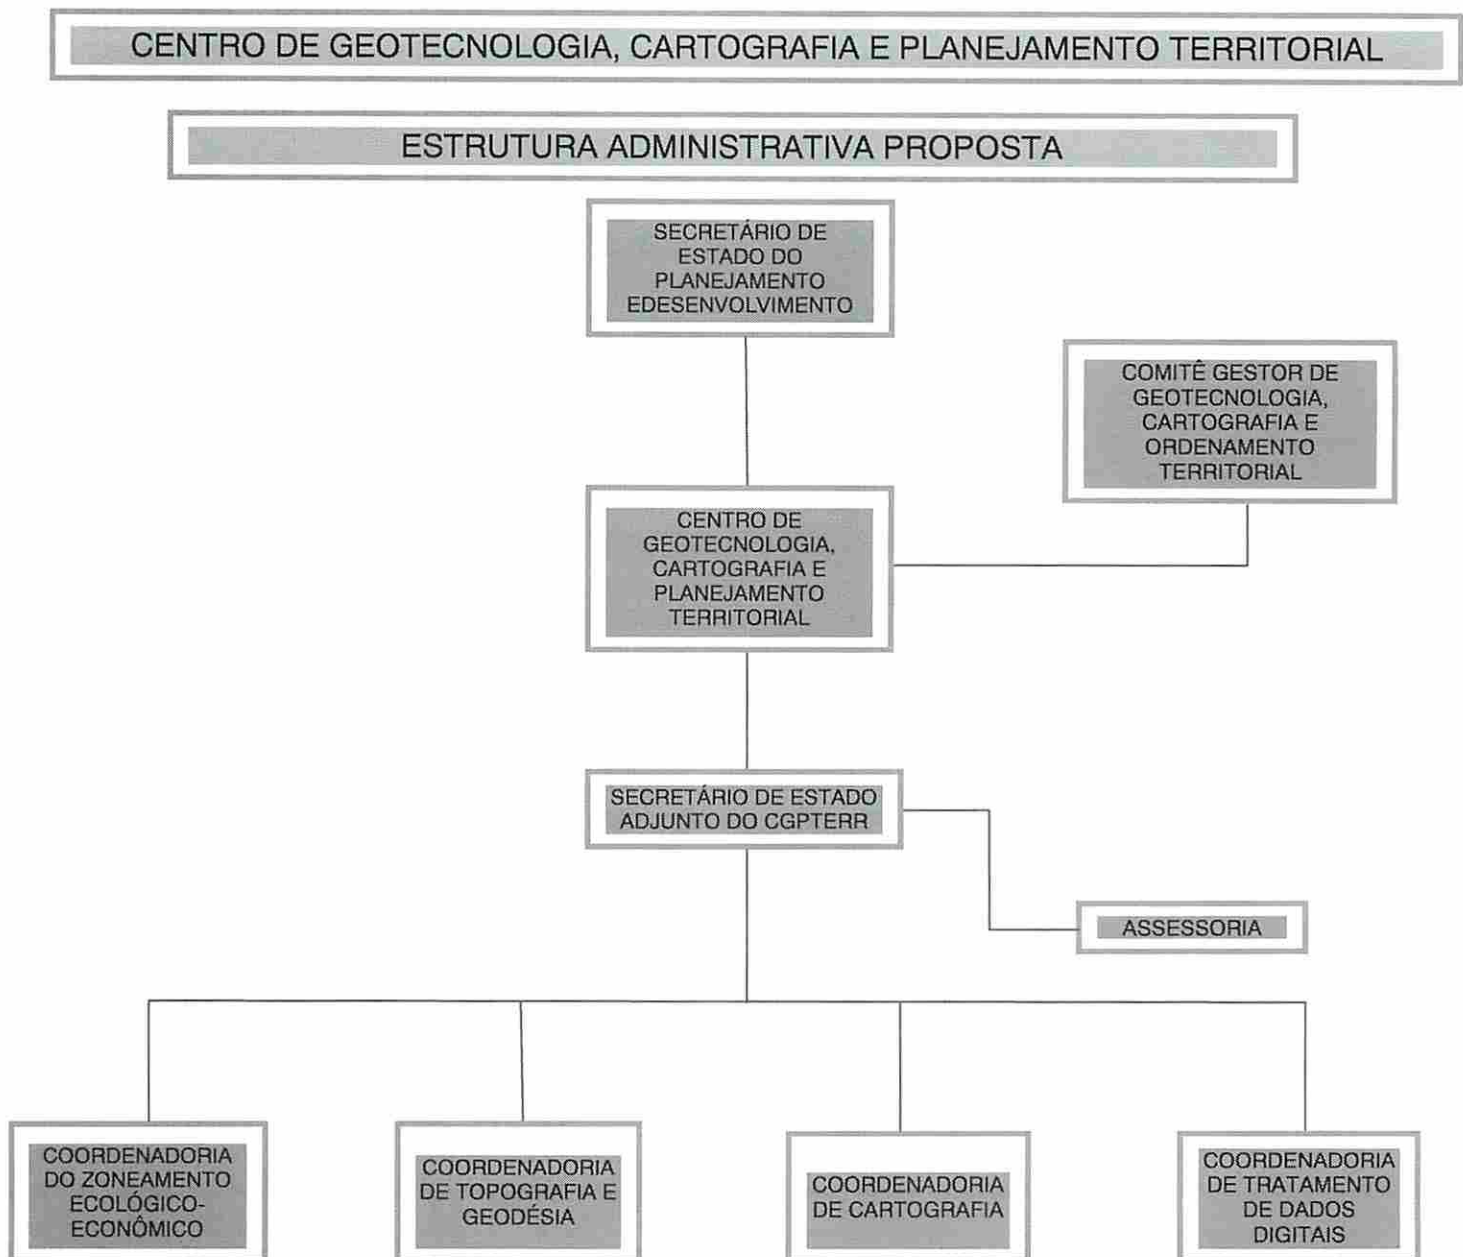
CENTRO DE GEOTECNOLOGIA, CARTOGRAFIA E PLANEJAMENTO TERRITORIAL

ESTRUTURA ADMINISTRATIVA PROPOSTA

SECRETÁRIO DE ESTADO DO PLANEJAMENTO EDESENVOLVIMENTO

COMITÊ GESTOR DE GEOTECNOLOGIA, CARTOGRAFIA E ORDENAMENTO TERRITORIAL

CENTRO DE GEOTECNOLOGIA, CARTOGRAFIA E PLANEJAMENTO TERRITORIAL

SECRETÁRIO DE ESTADO ADJUNTO DO CGPTERR

ASSESSORIA

COORDENADORIA DO ZONEAMENTO ECOLÓGICO-ECONÔMICO

COORDENADORIA DE TOPOGRAFIA E GEODÉSIA

COORDENADORIA DE CARTOGRAFIA

COORDENADORIA DE TRATAMENTO DE DADOS DIGITAIS